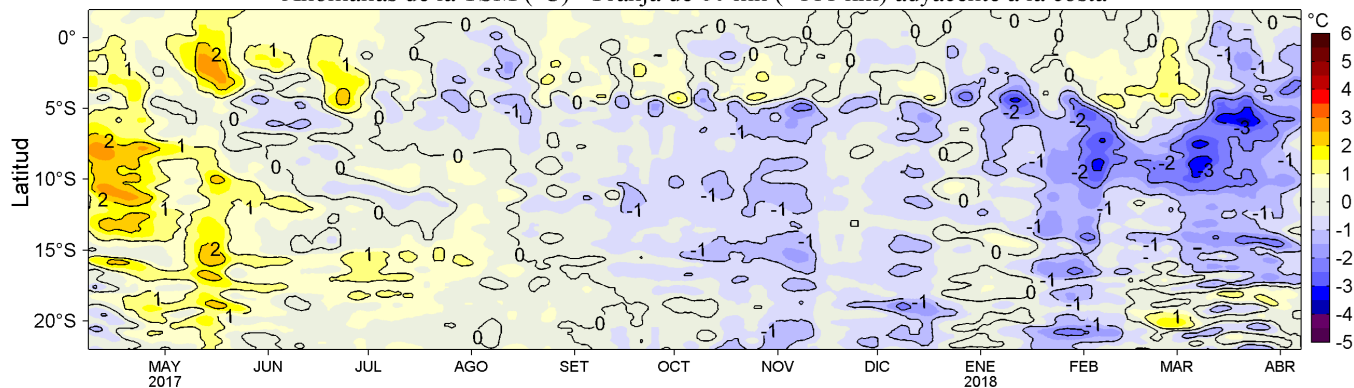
Anomalías de la TSM (°C) - franja de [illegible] km ([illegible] km) adyacente a la costa

°C
6
5
4
3
2
1
0
-1
-2
-3
-4
-5

Latitud
0°
5°S
10°S
15°S
20°S

MAY 2017
JUN
JUL
AGO
SET
OCT
NOV
DIC
ENE 2018
FEB
MAR
ABR

2
1
1
1
2
1
2
1
1
2
1
1
2
1
0
0
0
0
1
0
0
0
0
0
0
-1
-1
-1
-1
-1
-1
-1
-1
-1
0
0
-1
-2
-2
-2
-1
-2
-3
-3
-1
-1
-1
-1
-1
-1
-1
1
-1
-1
-1
1